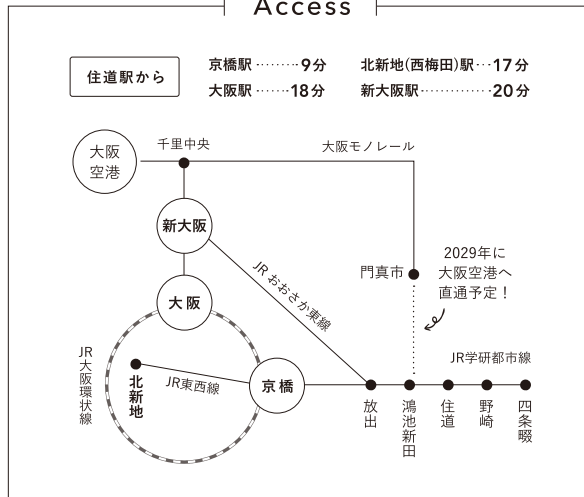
Access

住道駅から

京橋駅 ·········9分
大阪駅 ·······18分
北新地(西梅田)駅···17分
新大阪駅···············20分

大阪空港
千里中央
大阪モノレール
新大阪
JRおおさか東線
門真市
2029年に大阪空港へ直通予定！
大阪
JR大阪環状線
北新地
JR東西線
京橋
JR学研都市線
放出
鴻池新田
住道
野崎
四条畷